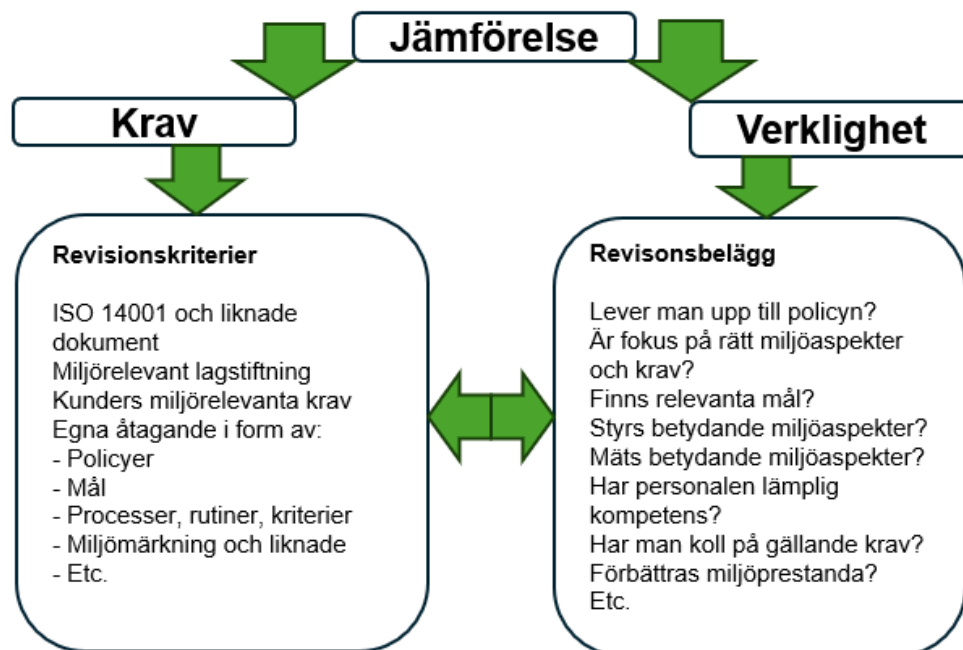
Jämförelse

Krav

Verklighet

Revisionskriterier

ISO 14001 och liknade dokument
Miljörelevant lagstiftning
Kunders miljörelevanta krav
Egna åtagande i form av:
- Policyer
- Mål
- Processer, rutiner, kriterier
- Miljömärkning och liknade
- Etc.

Revisonsbelägg

Lever man upp till policyn?
Är fokus på rätt miljöaspekter och krav?
Finns relevanta mål?
Styrs betydande miljöaspekter?
Mäts betydande miljöaspekter?
Har personalen lämplig kompetens?
Har man koll på gällande krav?
Förbättras miljöprestanda?
Etc.